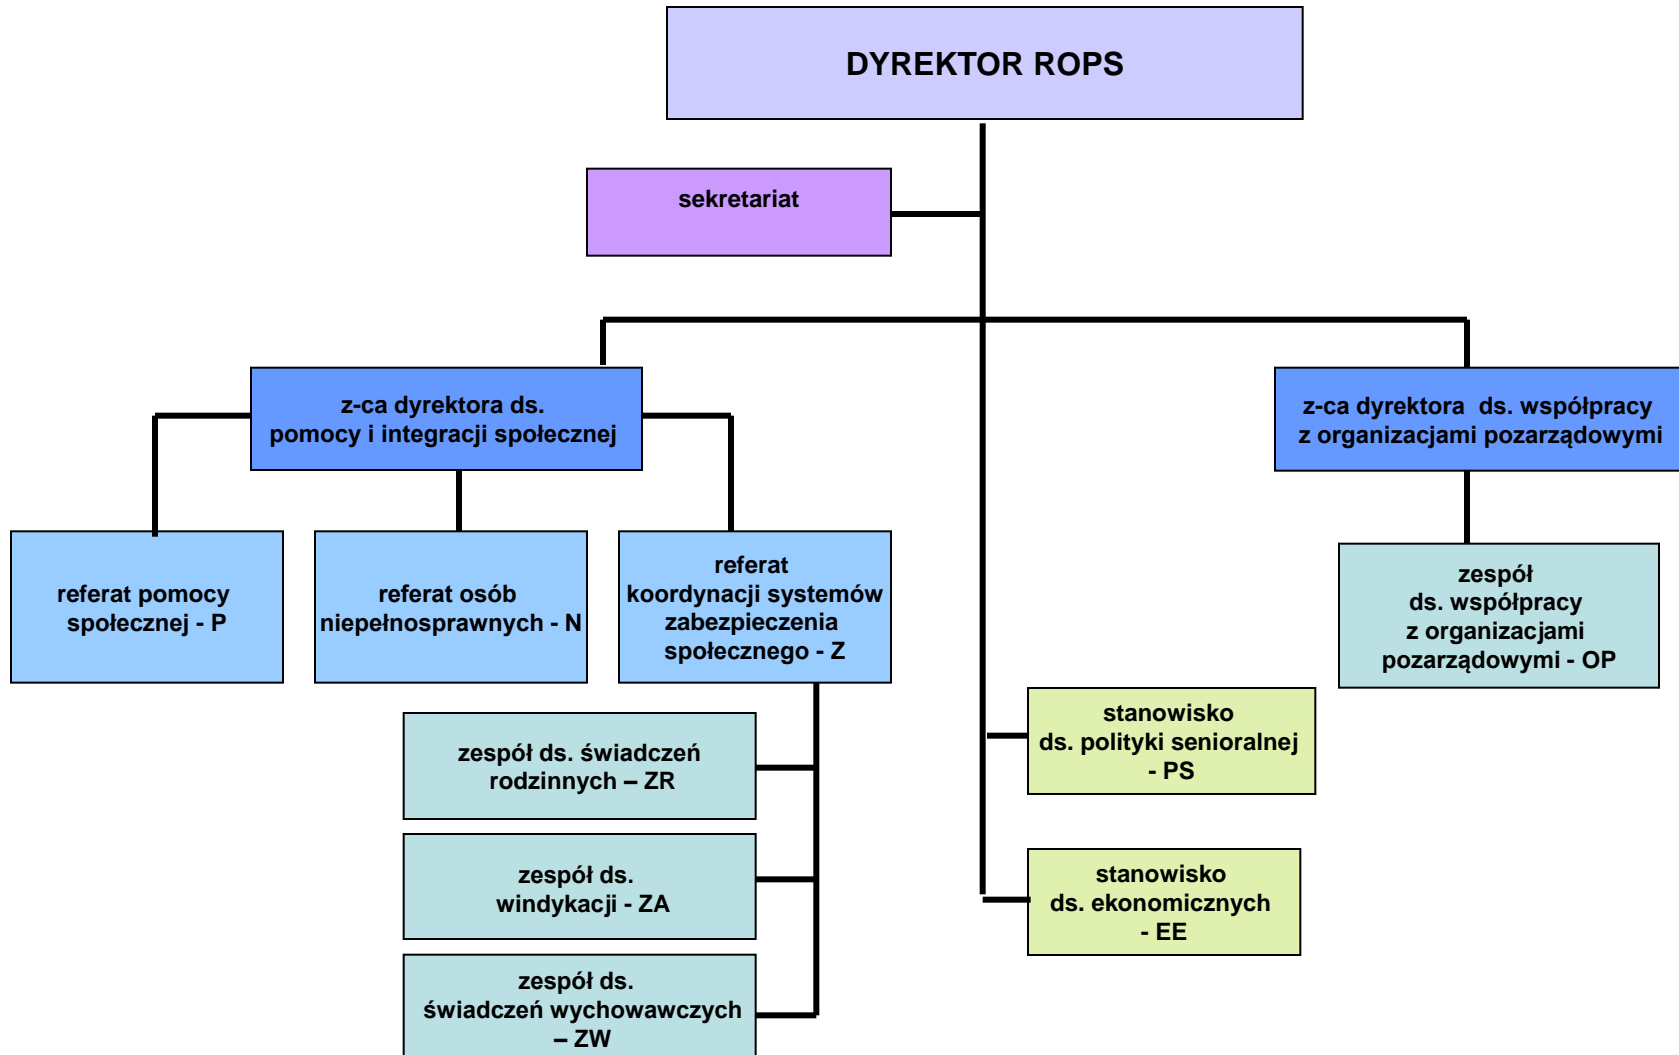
DYREKTOR ROPS

sekretariat

z-ca dyrektora ds. pomocy i integracji społecznej

z-ca dyrektora ds. współpracy z organizacjami pozarządowymi

referat pomocy społecznej - P

referat osób niepełnosprawnych - N

referat koordynacji systemów zabezpieczenia społecznego - Z

zespół ds. współpracy z organizacjami pozarządowymi - OP

zespół ds. świadczeń rodzinnych – ZR

zespół ds. windykacji - ZA

zespół ds. świadczeń wychowawczych – ZW

stanowisko ds. polityki senioralnej - PS

stanowisko ds. ekonomicznych - EE